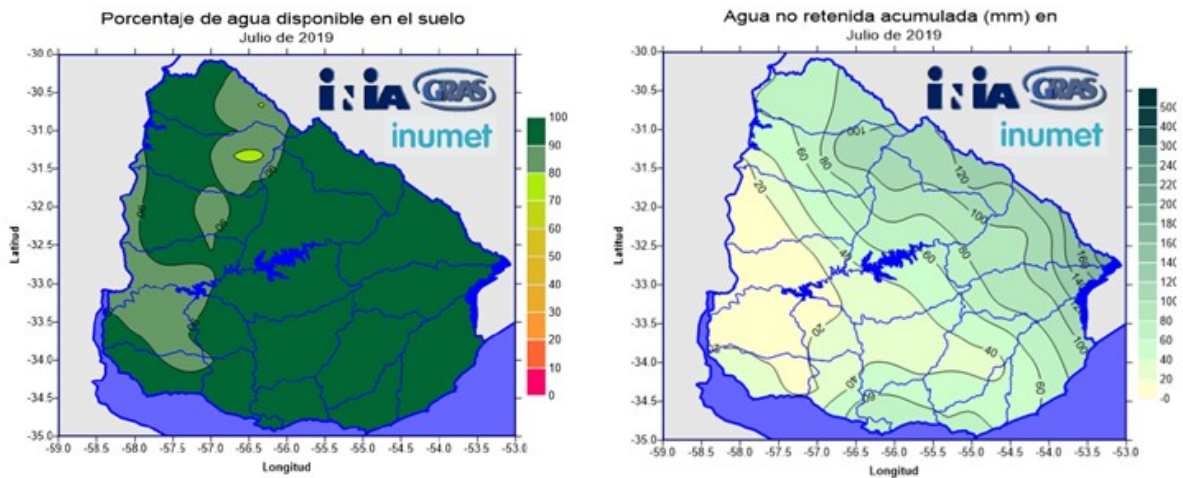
Porcentaje de agua disponible en el suelo
Julio de 2019

INIA GRAS
inumet

100
90
80
70
60
50
40
30
20
10
0

90
90
90

Latitud
-30.0
-30.5
-31.0
-31.5
-32.0
-32.5
-33.0
-33.5
-34.0
-34.5
-35.0

-59.0 -58.5 -58.0 -57.5 -57.0 -56.5 -56.0 -55.5 -55.0 -54.5 -54.0 -53.5 -53.0
Longitud

Agua no retenida acumulada (mm) en
Julio de 2019

INIA GRAS
inumet

500
400
300
240
220
200
180
160
140
120
100
80
60
40
20
-0

100
60
80
120
20
100
40
60
80
160
140
120
20
40
100
40
60
20
60

Latitud
-30.0
-30.5
-31.0
-31.5
-32.0
-32.5
-33.0
-33.5
-34.0
-34.5
-35.0

-59.0 -58.5 -58.0 -57.5 -57.0 -56.5 -56.0 -55.5 -55.0 -54.5 -54.0 -53.5 -53.0
Longitud